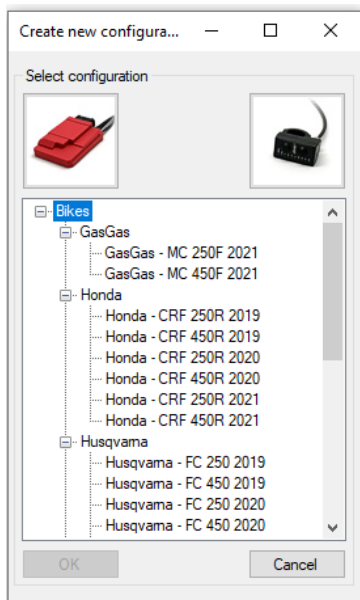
Create new configura...

Select configuration

Bikes
GasGas
GasGas - MC 250F 2021
GasGas - MC 450F 2021
Honda
Honda - CRF 250R 2019
Honda - CRF 450R 2019
Honda - CRF 250R 2020
Honda - CRF 450R 2020
Honda - CRF 250R 2021
Honda - CRF 450R 2021
Husqvarna
Husqvarna - FC 250 2019
Husqvarna - FC 450 2019
Husqvarna - FC 250 2020
Husqvarna - FC 450 2020

OK
Cancel